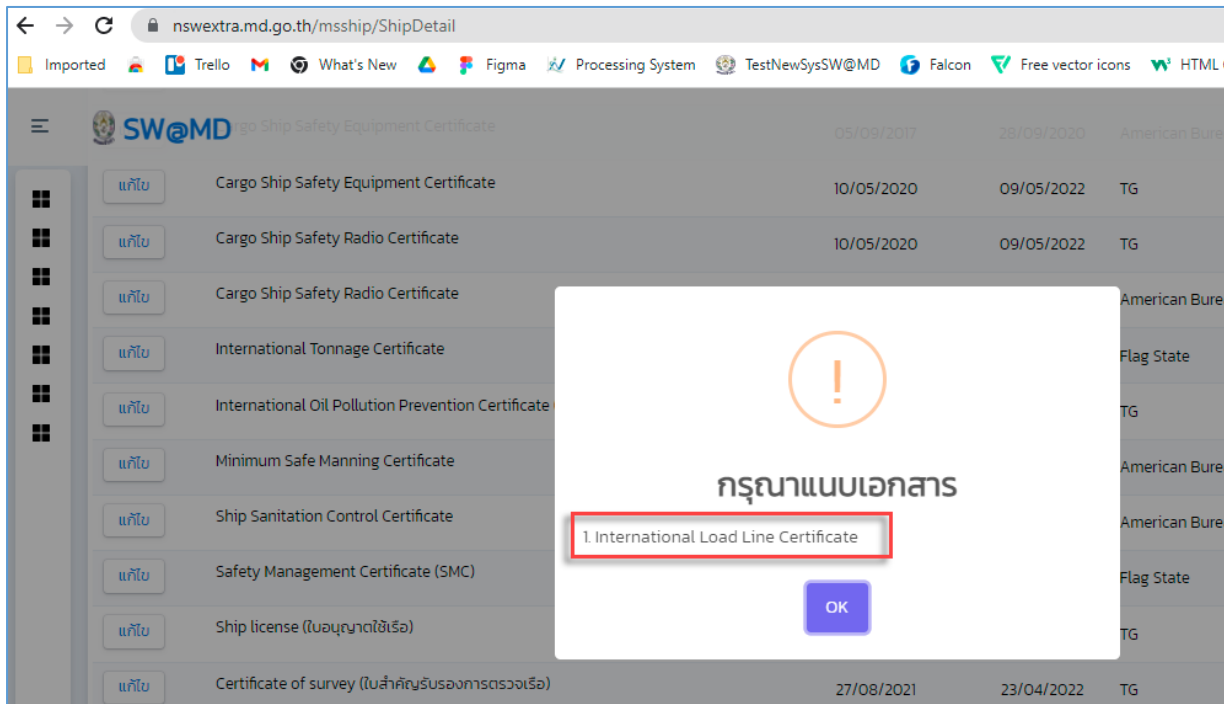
nswextra.md.go.th/msship/ShipDetail

Imported Trello What's New Figma Processing System TestNewSysSW@MD Falcon Free vector icons HTML

SW@MD Cargo Ship Safety Equipment Certificate 05/09/2017 28/09/2020 American Bure

| | | | | |
|---|---|---|---|---|
| แก้ไข | Cargo Ship Safety Equipment Certificate | 10/05/2020 | 09/05/2022 | TG |
| แก้ไข | Cargo Ship Safety Radio Certificate | 10/05/2020 | 09/05/2022 | TG |
| แก้ไข | Cargo Ship Safety Radio Certificate | | | American Bure |
| แก้ไข | International Tonnage Certificate | | | Flag State |
| แก้ไข | International Oil Pollution Prevention Certificate | | | TG |
| แก้ไข | Minimum Safe Manning Certificate | | | American Bure |
| แก้ไข | Ship Sanitation Control Certificate | | | American Bure |
| แก้ไข | Safety Management Certificate (SMC) | | | Flag State |
| แก้ไข | Ship license (ใบอนุญาตใช้เรือ) | | | TG |
| แก้ไข | Certificate of survey (ใบสำคัญรับรองการตรวจเรือ) | 27/08/2021 | 23/04/2022 | TG |

!

กรุณาแนบเอกสาร

1. International Load Line Certificate

OK